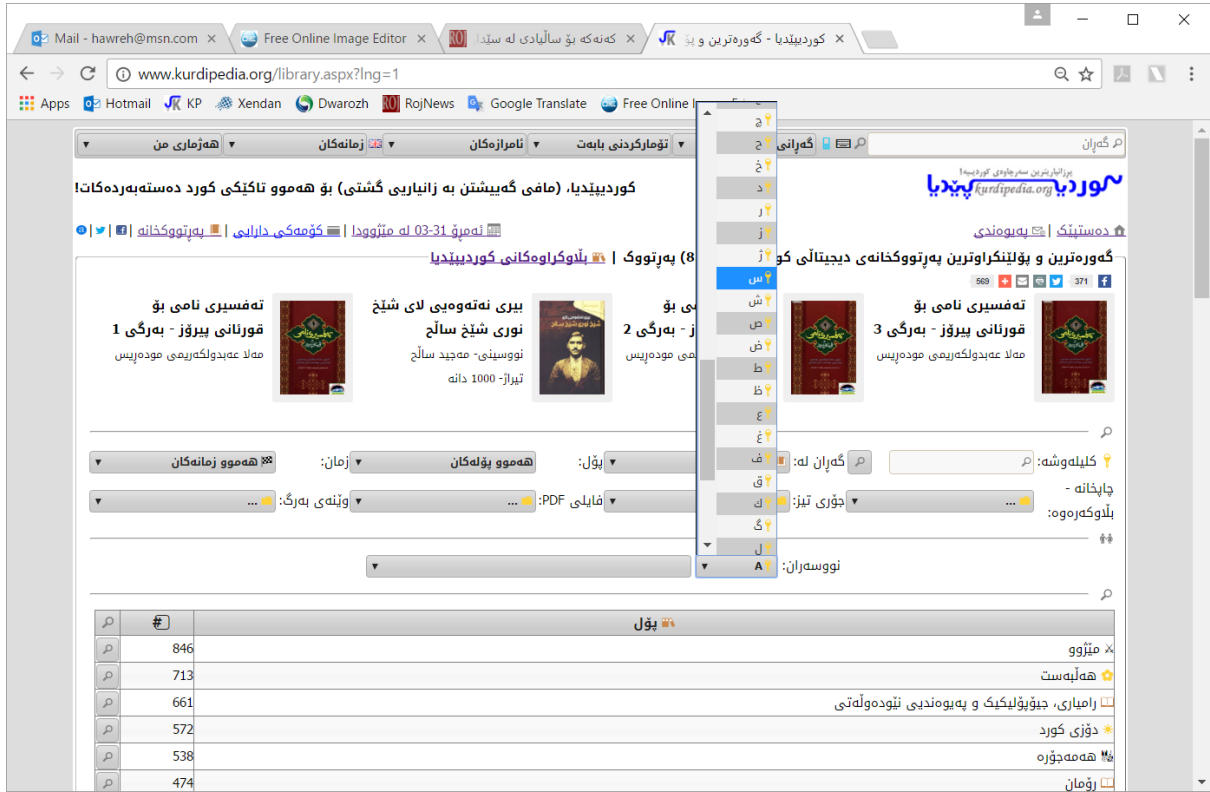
Mail - hawreh@msn.com ×
Free Online Image Editor ×
کەنەکە بۆ ساڵیادی لە سێدا ×
کوردیپێدیا - گەورەترین و پ ×

www.kurdipedia.org/library.aspx?lng=1

Apps  Hotmail  KP  Xendan  Dwarozh  RojNews  Google Translate  Free Online I

گەڕان
گەڕانی
ئۆمارکردنی بابەت
ئامرازەکان
زمانەکان
هەژماری من

کوردیپێدیا
kurdipedia.org
پڕزانیاریترین سەرچاوەی کوردییە!

کوردیپێدیا، (مافی گەییشتن بە زانیاریی گشتی) بۆ هەموو تاکێکی کورد دەستەبەردەکات!

دەستپێک | پەیوەندی
ئەمڕۆ 31-03 لە مێژوودا | کۆمەکی دارایی | پەڕتووکخانە |

گەورەترین و پێڵێنکراوترین پەڕتووکخانەی دیجیتاڵی کو 8) پەڕتووک | بڵاوکراوەکانی کوردیپێدیا

371  569

تەفسیری نامی بۆ قورئانی پیرۆز - بەرگی 3
مەلا عەبدولکەریمی مودەڕیس

ی بۆ
ز - بەرگی 2
امی مودەڕیس

بیری نەتەوەیی لای شێخ نوری شێخ ساڵح
نووسینی- مەجید ساڵح
تیراژ- 1000 دانە

تەفسیری نامی بۆ قورئانی پیرۆز - بەرگی 1
مەلا عەبدولکەریمی مودەڕیس

ج
ح
خ
د
ر
ز
ژ
س
ش
ص
ض
ط
ظ
ع
غ
ف
ق
ك
گ
ل

کلیلەوشە:
گەڕان لە:
پۆل:
هەموو پۆلەکان
زمان:
هەموو زمانەکان
چاپخانە - بڵاوکەرەوە:
...
جۆری تیز:
...
فایلی PDF:
...
وێنەی بەرگ:
...
نووسەران:
A

| | # | پۆل |
|---|---|---|
| | 846 | مێژوو |
| | 713 | هەڵبەست |
| | 661 | رامیاری، جیۆپۆلیکیک و پەیوەندیی نێودەوڵەتی |
| | 572 | دۆزی کورد |
| | 538 | هەمەجۆرە |
| | 474 | رۆمان |